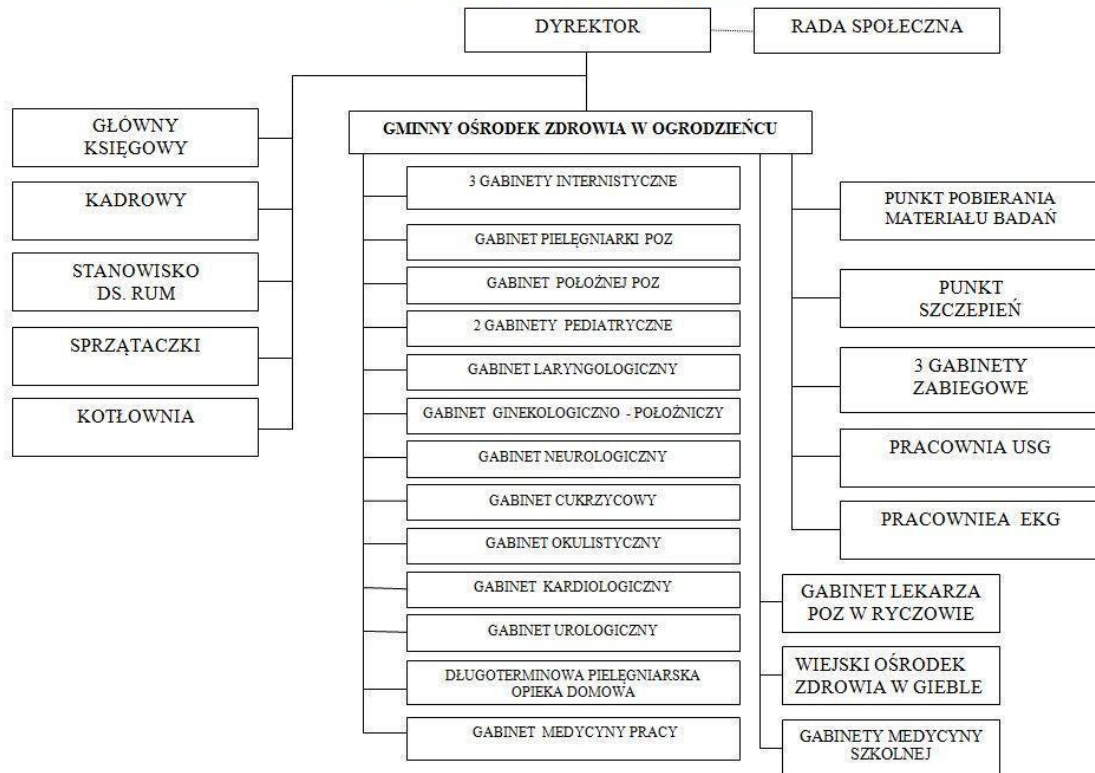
DYREKTOR

RADA SPOŁECZNA

GŁÓWNY KSIĘGOWY

KADROWY

STANOWISKO DS. RUM

SPRZĄTACZKI

KOTŁOWNIA

GMINNY OŚRODEK ZDROWIA W OGRODZIEŃCU

3 GABINETY INTERNISTYCZNE

GABINET PIELĘGNIARKI POZ

GABINET POŁOŻNEJ POZ

2 GABINETY PEDIATRYCZNE

GABINET LARYNGOLOGICZNY

GABINET GINEKOLOGICZNO - POŁOŻNICZY

GABINET NEUROLOGICZNY

GABINET CUKRZYCOWY

GABINET OKULISTYCZNY

GABINET KARDIOLOGICZNY

GABINET UROLOGICZNY

DŁUGOTERMINOWA PIELĘGNIARSKA OPIEKA DOMOWA

GABINET MEDYCYNY PRACY

PUNKT POBIERANIA MATERIAŁU BADAŃ

PUNKT SZCZEPIEŃ

3 GABINETY ZABIEGOWE

PRACOWNIA USG

PRACOWNIEA EKG

GABINET LEKARZA POZ W RYCZOWIE

WIEJSKI OŚRODEK ZDROWIA W GIEBLE

GABINETY MEDYCYNY SZKOLNEJ